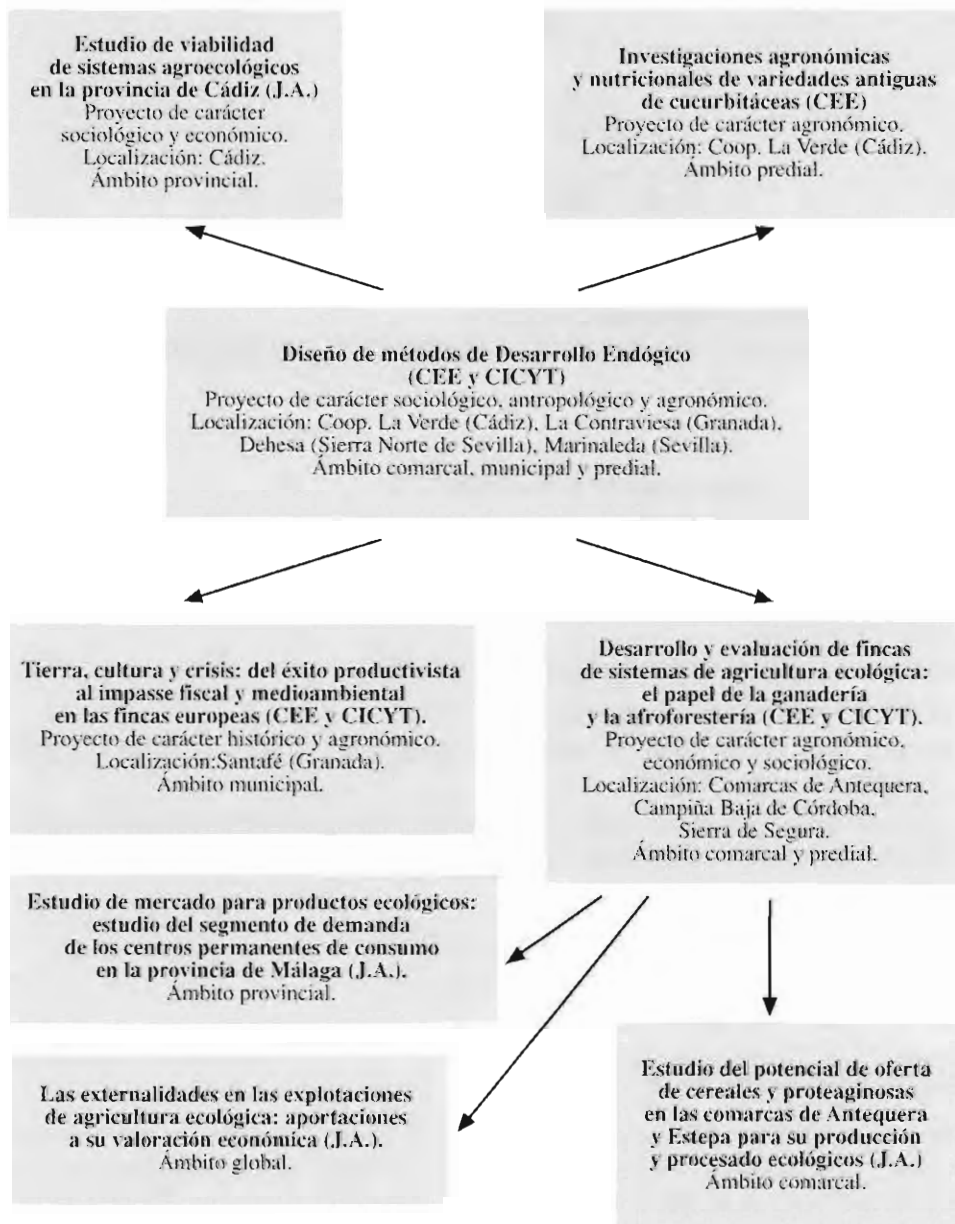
**Estudio de viabilidad de sistemas agroecológicos en la provincia de Cádiz (J.A.)**
Proyecto de carácter sociológico y económico.
Localización: Cádiz.
Ámbito provincial.

**Investigaciones agronómicas y nutricionales de variedades antiguas de cucurbitáceas (CEE)**
Proyecto de carácter agronómico.
Localización: Coop. La Verde (Cádiz).
Ámbito predial.

**Diseño de métodos de Desarrollo Endógico (CEE y CICYT)**
Proyecto de carácter sociológico, antropológico y agronómico.
Localización: Coop. La Verde (Cádiz), La Contraviesa (Granada), Dehesa (Sierra Norte de Sevilla), Marinaleda (Sevilla).
Ámbito comarcal, municipal y predial.

**Tierra, cultura y crisis: del éxito productivista al impasse fiscal y medioambiental en las fincas europeas (CEE y CICYT).**
Proyecto de carácter histórico y agronómico.
Localización:Santafé (Granada).
Ámbito municipal.

**Desarrollo y evaluación de fincas de sistemas de agricultura ecológica: el papel de la ganadería y la afroforestería (CEE y CICYT).**
Proyecto de carácter agronómico, económico y sociológico.
Localización: Comarcas de Antequera, Campiña Baja de Córdoba, Sierra de Segura.
Ámbito comarcal y predial.

**Estudio de mercado para productos ecológicos: estudio del segmento de demanda de los centros permanentes de consumo en la provincia de Málaga (J.A.).**
Ámbito provincial.

**Las externalidades en las explotaciones de agricultura ecológica: aportaciones a su valoración económica (J.A.).**
Ámbito global.

**Estudio del potencial de oferta de cereales y proteaginosas en las comarcas de Antequera y Estepa para su producción y procesado ecológicos (J.A.)**
Ámbito comarcal.